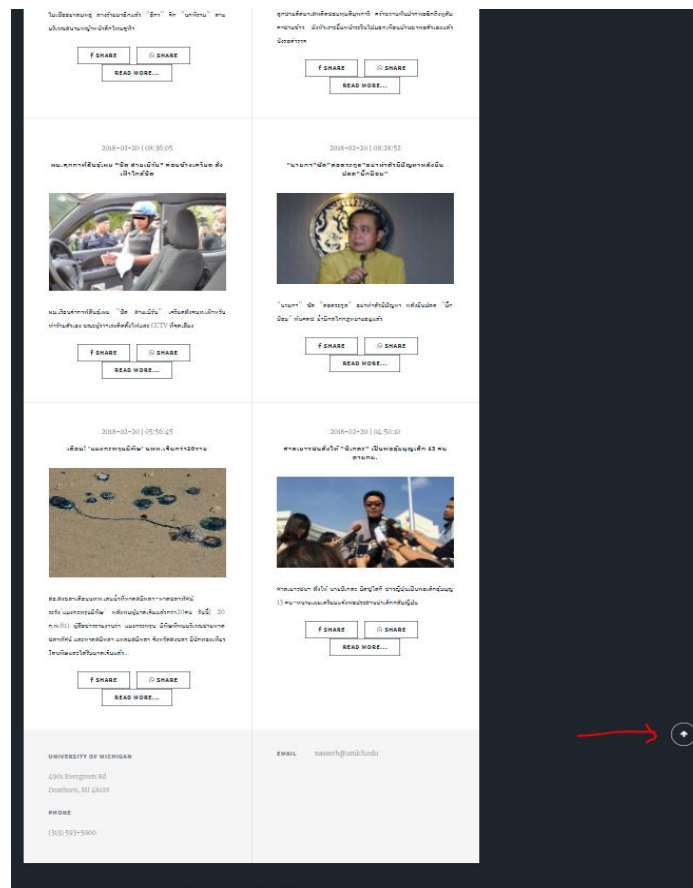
ในเมืองนนทบุรี ทางร้านหลักแล้ว "อีกา" จัก "นกพิราบ" ตาม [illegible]

f SHARE | SHARE
READ MORE...

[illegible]

f SHARE | SHARE
READ MORE...

2018-02-20 | 08:36:05

ผบ.ตร.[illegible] "นิด สามเนิน" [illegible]

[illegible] "นิด สามเนิน" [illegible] CCTV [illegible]

f SHARE | SHARE
READ MORE...

2018-02-20 | 08:28:52

"นายกฯ" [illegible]

"นายกฯ" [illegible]

f SHARE | SHARE
READ MORE...

2018-02-20 | 05:56:45

เตือน! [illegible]

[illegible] 20 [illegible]

f SHARE | SHARE
READ MORE...

2018-02-20 | 04:50:10

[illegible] 15 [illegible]

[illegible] 15 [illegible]

f SHARE | SHARE
READ MORE...

UNIVERSITY OF MICHIGAN
4901 Evergreen Rd
Dearborn, MI 48128

PHONE
(313) 593-5000

EMAIL nasserh@umich.edu